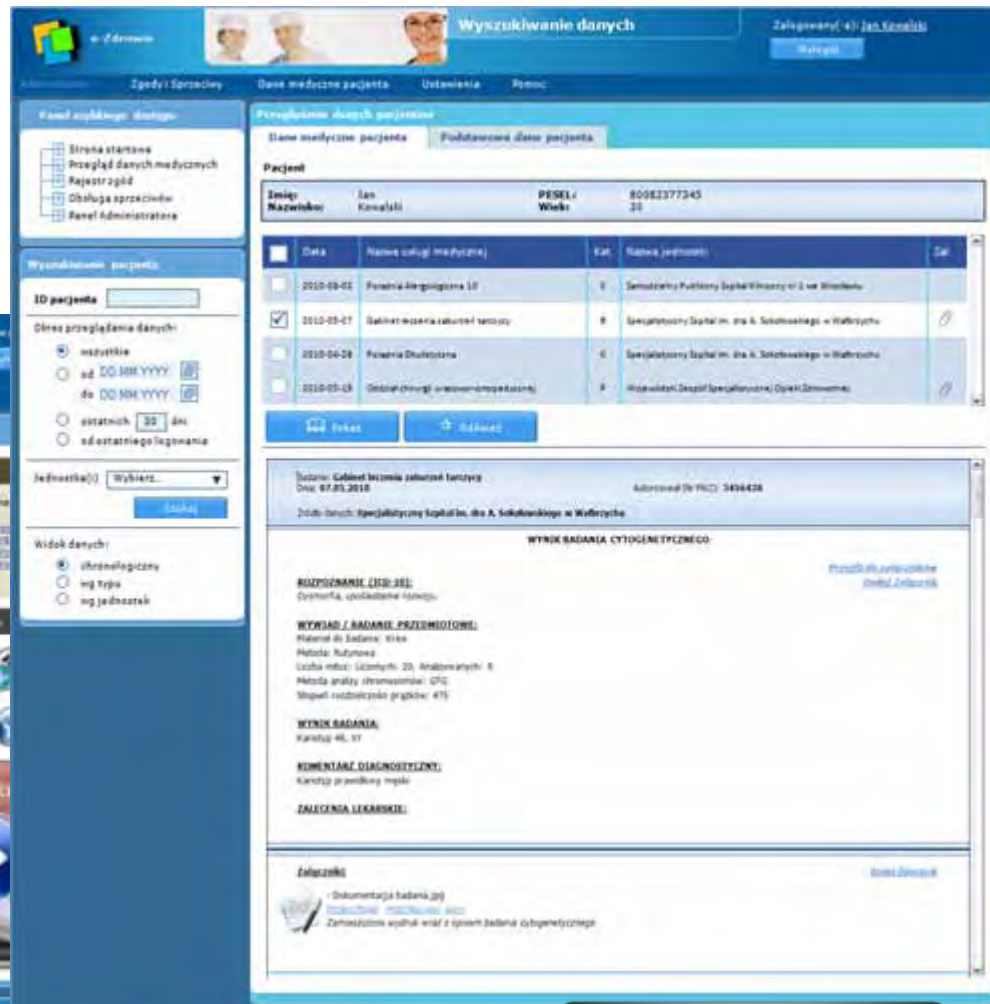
e-Zdrowie

Wyszukiwanie danych

Zalogowany(-a): Jan Kowalski

Wyloguj

Zgody i Sprzeciwy   Dane medyczne pacjenta   Ustawienia   Pomoc

Panel szybkiego dostępu

Strona startowa
Przegląd danych medycznych
Rejestr zgód
Obsługa sprzeciwów
Panel Administratora

Wyszukiwanie pacjenta

ID pacjenta

Okres przeglądania danych:
wszystkie
od DD MM YYYY
do DD MM YYYY
ostatnich 30 dni
od ostatniego logowania

Jednostka(i) Wybierz...

Szukaj

Widok danych:
chronologiczny
wg typu
wg jednostek

Przeglądanie danych pacjentów

Dane medyczne pacjenta   Podstawowe dane pacjenta

Pacjent

Imię: Jan   PESEL: 80082377345
Nazwisko: Kowalski   Wiek: 30

| | Data | Nazwa usługi medycznej | Kat. | Nazwa jednostki | Zał |
|---|---|---|---|---|---|
| | 2010-08-02 | Poradnia Alergologiczna 10 | C | Samodzielny Publiczny Szpital Kliniczny nr 1 we Wrocławiu | |
| ☑ | 2010-05-07 | Gabinet leczenia zaburzeń tarczycy | B | Specjalistyczny Szpital im. dra A. Sokołowskiego w Wałbrzychu | |
| | 2010-04-28 | Poradnia Okulistyczna | C | Specjalistyczny Szpital im. dra A. Sokołowskiego w Wałbrzychu | |
| | 2010-05-15 | Oddział chirurgii urazowo-ortopedycznej | P | Wojewódzki Zespół Specjalistycznej Opieki Zdrowotnej | |

Pokaż   Odśwież

Badanie: Gabinet leczenia zaburzeń tarczycy
Data: 07.05.2010
Autoryzował (Nr PWZ): 3456426
Źródło danych: Specjalistyczny Szpital im. dra A. Sokołowskiego w Wałbrzychu

WYNIK BADANIA CYTOGENETYCZNEGO

Przejdź do załączników
Dodaj Załącznik

ROZPOZNANIE (ICD-10):
Dysmorfia, opóźnienie rozwoju.

WYWIAD / BADANIE PRZEDMIOTOWE:
Materiał do badania: Krew
Metoda: Rutynowa
Liczba mitoz: Liczonych: 20, Analizowanych: 5
Metoda analizy chromosomów: GTG
Stopień rozdzielczości prążków: 475

WYNIK BADANIA:
Kariotyp 46, XY

KOMENTARZ DIAGNOSTYCZNY:
Kariotyp prawidłowy męski

ZALECENIA LEKARSKIE:

Załączniki
Dodaj Załącznik

- Dokumentacja badania.jpg
Przeglądaj   Właściwości pliku
Zamieszczono wydruk wraz z opisem badania cytogenetycznego